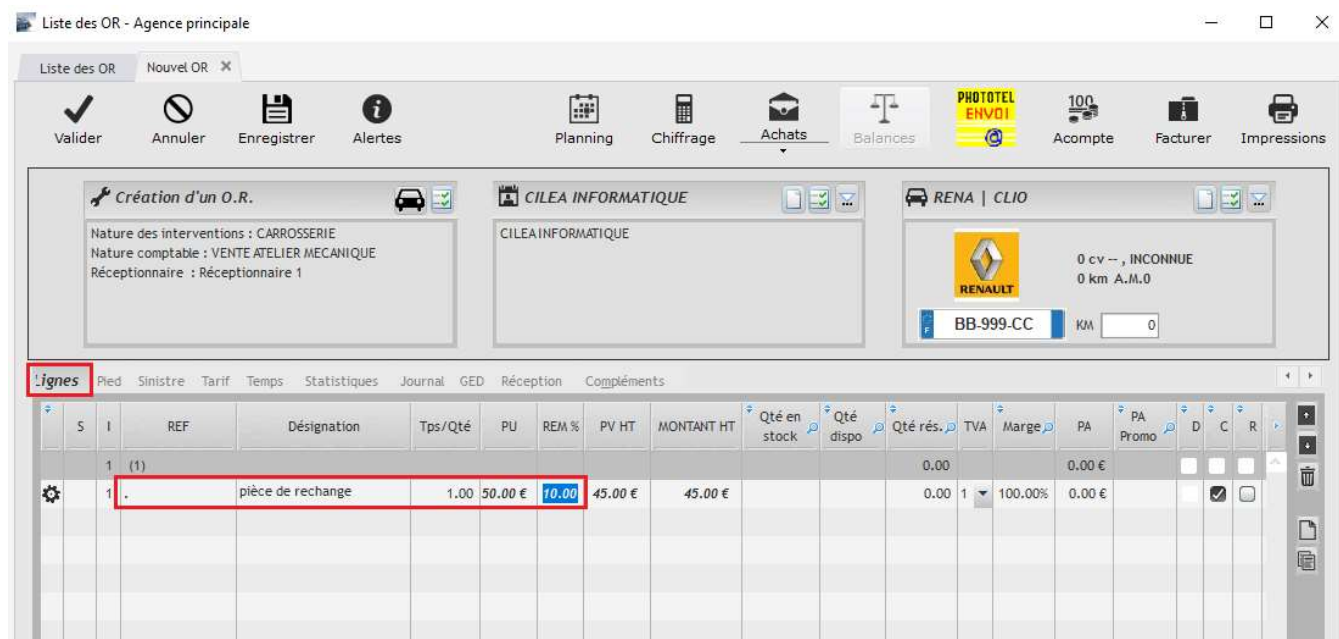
Liste des OR - Agence principale

Liste des OR | Nouvel OR ✕

Valider Annuler Enregistrer Alertes Planning Chiffrage Achats Balances PHOTOTEL ENVOI Acompte Facturer Impressions

Création d'un O.R.

Nature des interventions : CARROSSERIE
Nature comptable : VENTE ATELIER MECANIQUE
Réceptionnaire : Réceptionnaire 1

CILEA INFORMATIQUE

CILEAINFORMATIQUE

RENA | CLIO

RENAULT

0 cv -- , INCONNUE
0 km A.M.0

BB-999-CC KM 0

Lignes Pied Sinistre Tarif Temps Statistiques Journal GED Réception Compléments

| | S | I | REF | Désignation | Tps/Qté | PU | REM % | PV HT | MONTANT HT | Qté en stock | Qté dispo | Qté rés. | TVA | Marge | PA | PA Promo | D | C | R |
|---|---|---|---|---|---|---|---|---|---|---|---|---|---|---|---|---|---|---|---|
| | | 1 | (1) | | | | | | | | | 0.00 | | | 0.00 € | | | | |
| | | 1 | . | pièce de rechange | 1.00 | 50.00 € | 10.00 | 45.00 € | 45.00 € | | | 0.00 | 1 | 100.00% | 0.00 € | | | ☑ | |